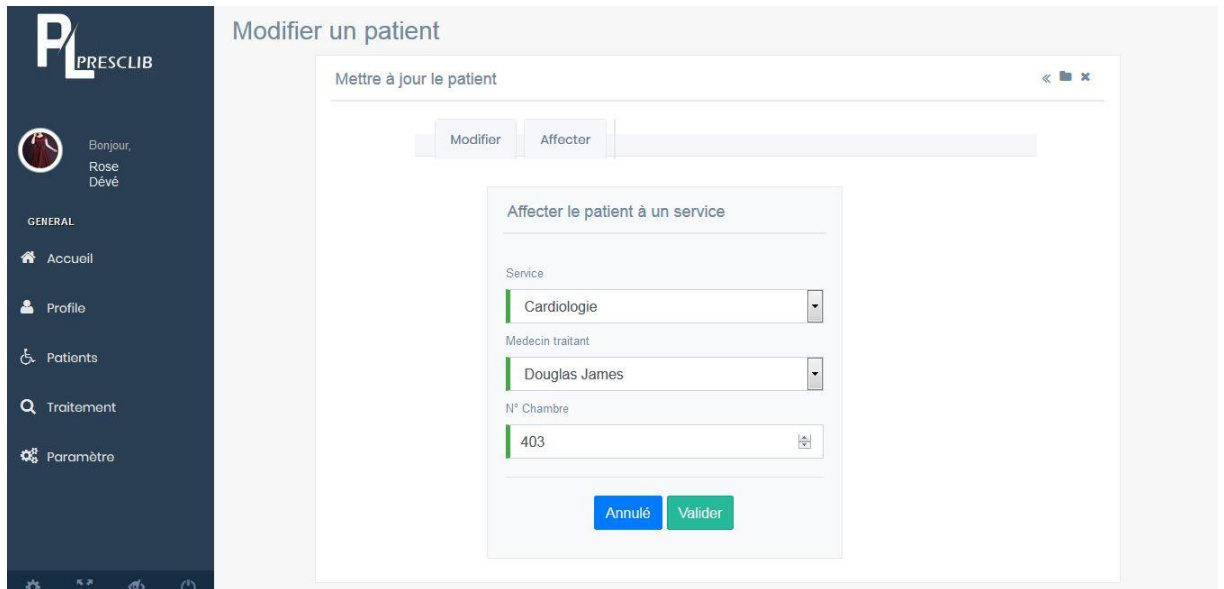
PL PRESCLIB

Bonjour,
Rose
Dévé

GENERAL

Accueil

Profile

Patients

Traitement

Paramètre

Modifier un patient

Mettre à jour le patient

Modifier

Affecter

Affecter le patient à un service

Service

Cardiologie

Medecin traitant

Douglas James

N° Chambre

403

Annulé

Valider